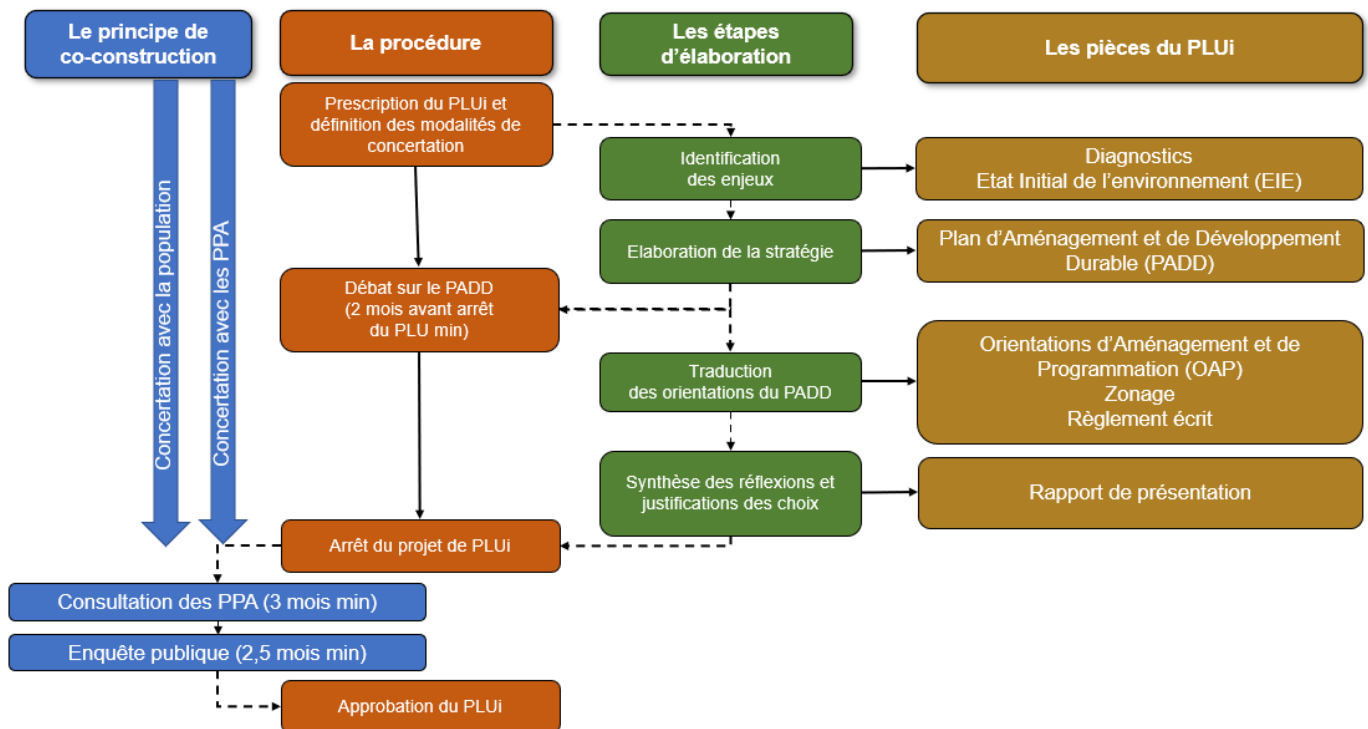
Le principe de co-construction

La procédure

Les étapes d'élaboration

Les pièces du PLUi

Concertation avec la population

Concertation avec les PPA

Prescription du PLUi et définition des modalités de concertation

Identification des enjeux

Diagnostics
Etat Initial de l'environnement (EIE)

Elaboration de la stratégie

Plan d'Aménagement et de Développement Durable (PADD)

Débat sur le PADD (2 mois avant arrêt du PLU min)

Traduction des orientations du PADD

Orientations d'Aménagement et de Programmation (OAP)
Zonage
Règlement écrit

Synthèse des réflexions et justifications des choix

Rapport de présentation

Arrêt du projet de PLUi

Consultation des PPA (3 mois min)

Enquête publique (2,5 mois min)

Approbation du PLUi